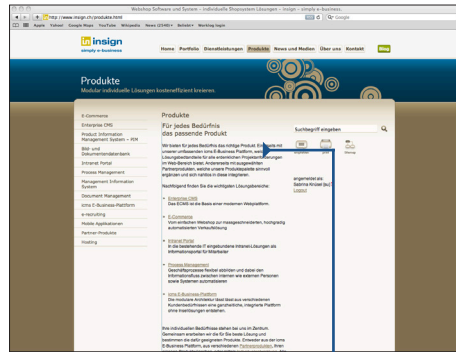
Webshop Software und System – individuelle Shopsystem Lösungen – insign – simply e-business.

http://www.insign.ch/produkte.html

Apple Yahoo! Google Maps YouTube Wikipedia News (2149) Beliebt Working-login

insign
simply e-business

Home Portfolio Dienstleistungen Produkte News und Medien Über uns Kontakt Blog

Produkte
Modular individuelle Lösungen kostenneffizient kreieren.

E-Commerce
Enterprise CMS
Product Information Management System – PIM
Bild- und Dokumentendatenbank
Intranet Portal
Process Management
Management Information System
Document Management
iona E-Business-Plattform
e-Recruiting
Mobile Applications
Partner-Produkte
Hosting

Produkte

Für jedes Bedürfnis das passende Produkt

Wir bieten für jedes Bedürfnis das richtige Produkt. Es basiert mit unserer umfassenden iona E-Business Plattform, welche Lösungsbestandteile für alle erdenklichen Projektanforderungen im Web-Bereich bietet. Andererseits mit ausgewählten Partnerprodukten, welche unsere Produktpalette sinnvoll ergänzen und sich nahtlos in diese integrieren.

Nachfolgend finden Sie die wichtigsten Lösungsbereiche:

Enterprise CMS
Das ECMS ist die Basis einer modernen Webplattform.

E-Commerce
Vom einfachen Webshop zur massgeschneiderten, hochgradig automatisierten Verkaufslösung

Intranet Portal
In die bestehende IT eingebundene Intranet-Lösungen als Informationsportal für Mitarbeiter

Process Management
Geschäftsprozesse flexibel abbilden und dabei den Informationsfluss zwischen internen wie externen Personen sowie Systemen automatisieren

iona E-Business-Plattform
Die modulare Architektur lässt Ideal aus verschiedenen Kundenbedürfnissen eine ganzheitliche, integrierte Plattform ohne Insellösungen entstehen.

Ihre individuellen Bedürfnisse stehen bei uns im Zentrum. Gemeinsam erarbeiten wir die für Sie beste Lösung und bestimmen die dafür geeigneten Produkte. Entweder aus der iona E-Business Plattform, aus verschiedenen Partnerprodukten, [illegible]

Suchbegriff eingeben

angemeldet als:
Sabrina Kinzel (bu)
Logout